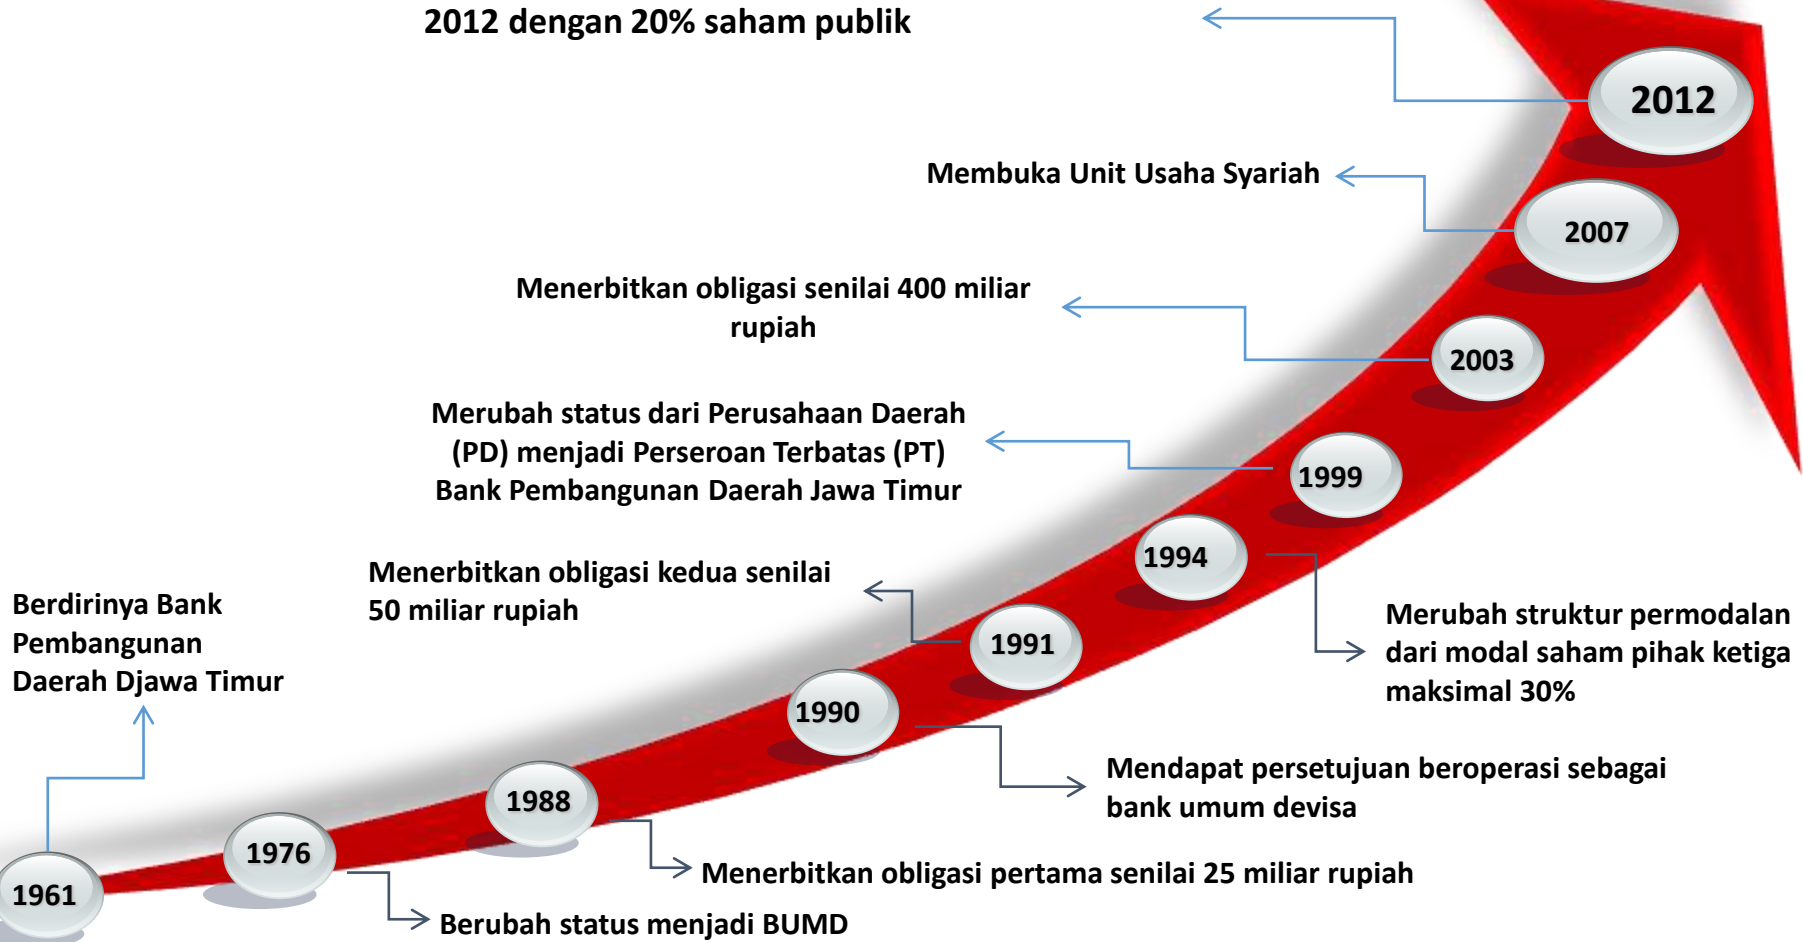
2012 dengan 20% saham publik

2012

Membuka Unit Usaha Syariah

2007

Menerbitkan obligasi senilai 400 miliar rupiah

2003

Merubah status dari Perusahaan Daerah (PD) menjadi Perseroan Terbatas (PT) Bank Pembangunan Daerah Jawa Timur

1999

1994

Menerbitkan obligasi kedua senilai 50 miliar rupiah

Berdirinya Bank Pembangunan Daerah Djawa Timur

1991

Merubah struktur permodalan dari modal saham pihak ketiga maksimal 30%

1990

Mendapat persetujuan beroperasi sebagai bank umum devisa

1988

1976

1961

Menerbitkan obligasi pertama senilai 25 miliar rupiah

Berubah status menjadi BUMD